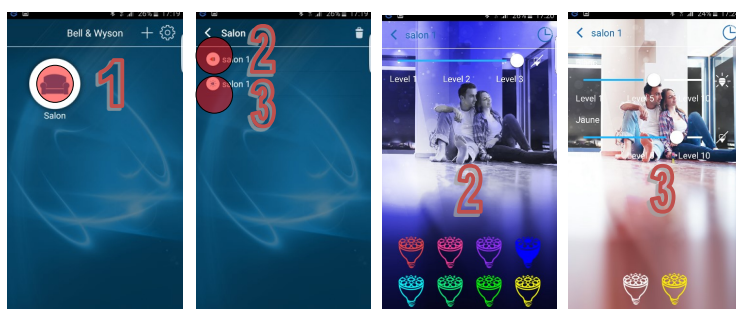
26% 17:19

Bell & Wyson

Salon

1

26% 17:19

Salon

salon 1

salon 1

2

3

26% 17:20

salon 1

Level 1

Level 2

Level 3

2

24% 17:2

salon 1

Level 1

Level 5

Level 10

Jaune

Level 1

Level 10

3